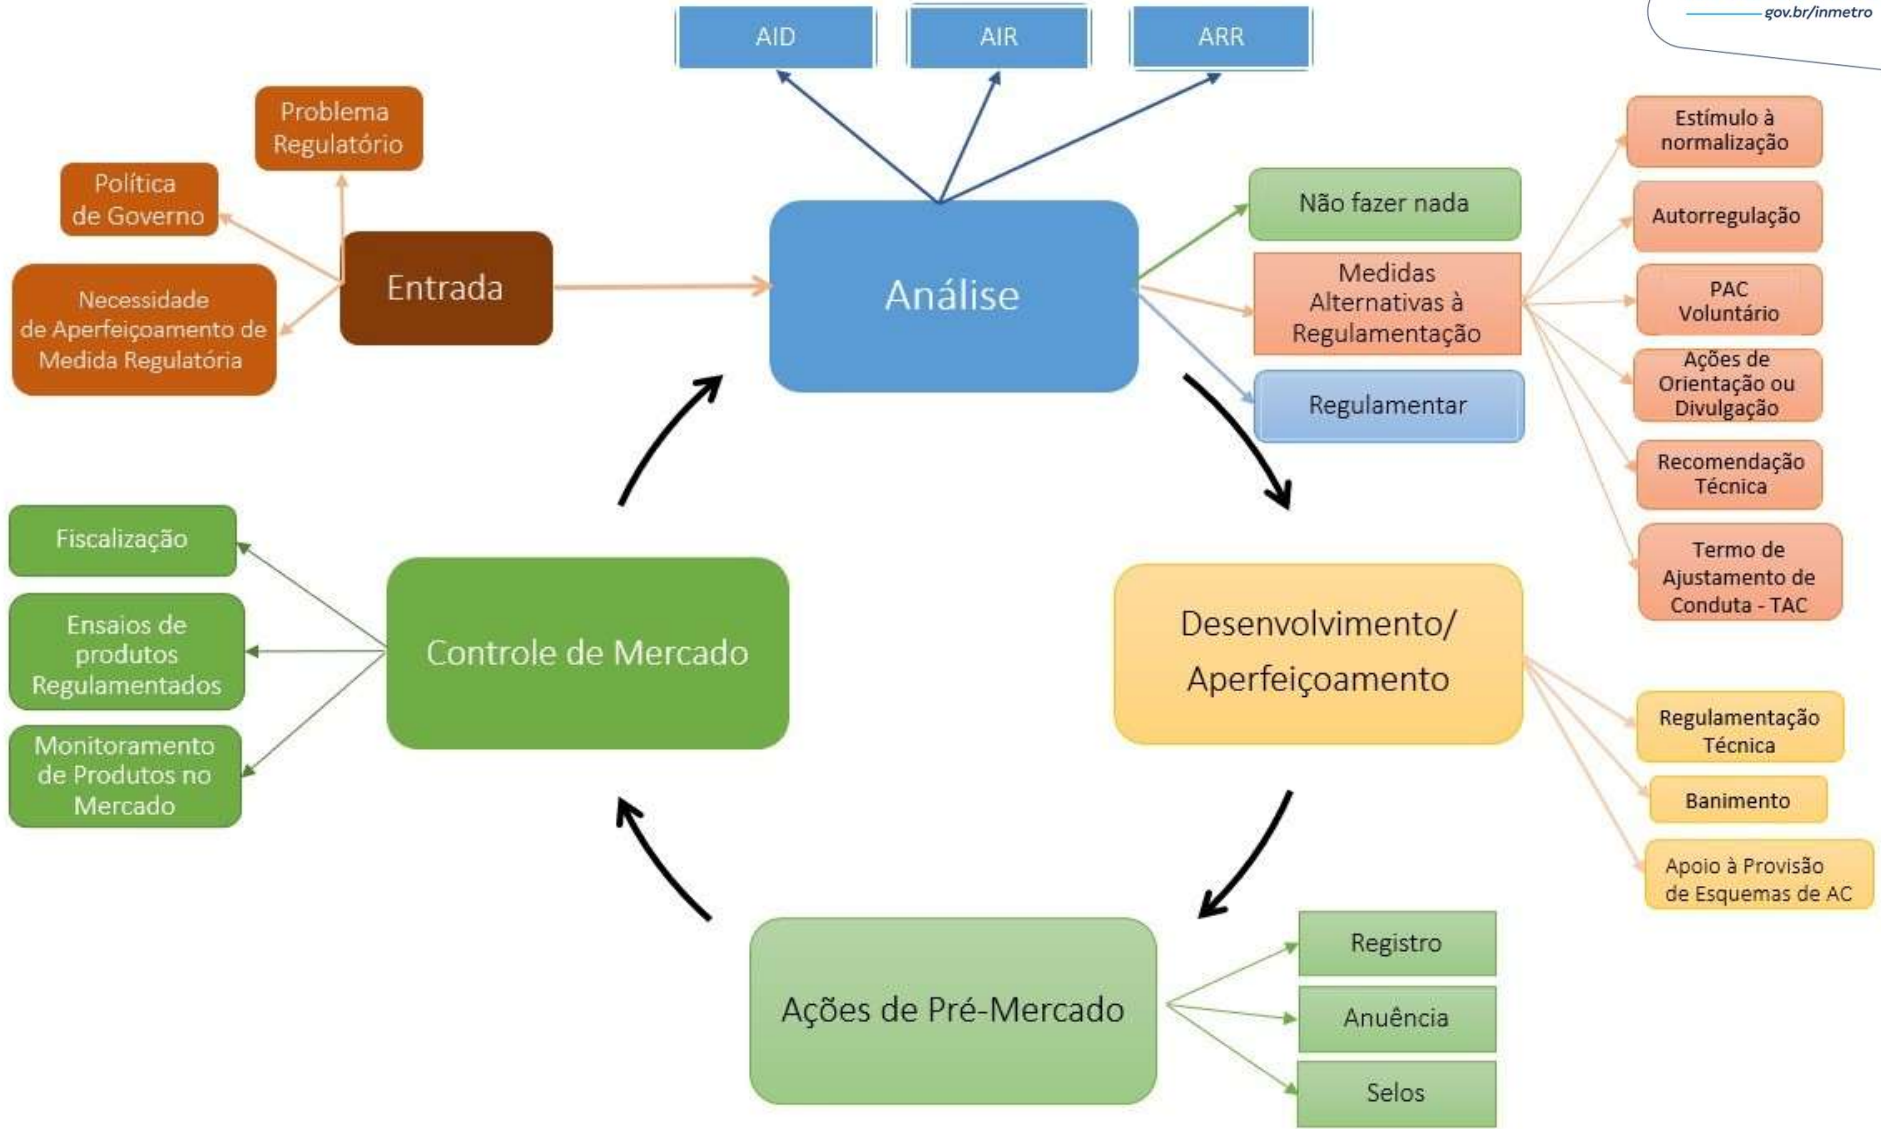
gov.br/inmetro

AID

AIR

ARR

Problema Regulatório

Política de Governo

Necessidade de Aperfeiçoamento de Medida Regulatória

Entrada

Análise

Não fazer nada

Medidas Alternativas à Regulamentação

Regulamentar

Estímulo à normalização

Autorregulação

PAC Voluntário

Ações de Orientação ou Divulgação

Recomendação Técnica

Termo de Ajustamento de Conduta - TAC

Fiscalização

Ensaios de produtos Regulamentados

Monitoramento de Produtos no Mercado

Controle de Mercado

Desenvolvimento/ Aperfeiçoamento

Regulamentação Técnica

Banimento

Apoio à Provisão de Esquemas de AC

Ações de Pré-Mercado

Registro

Anuência

Selos